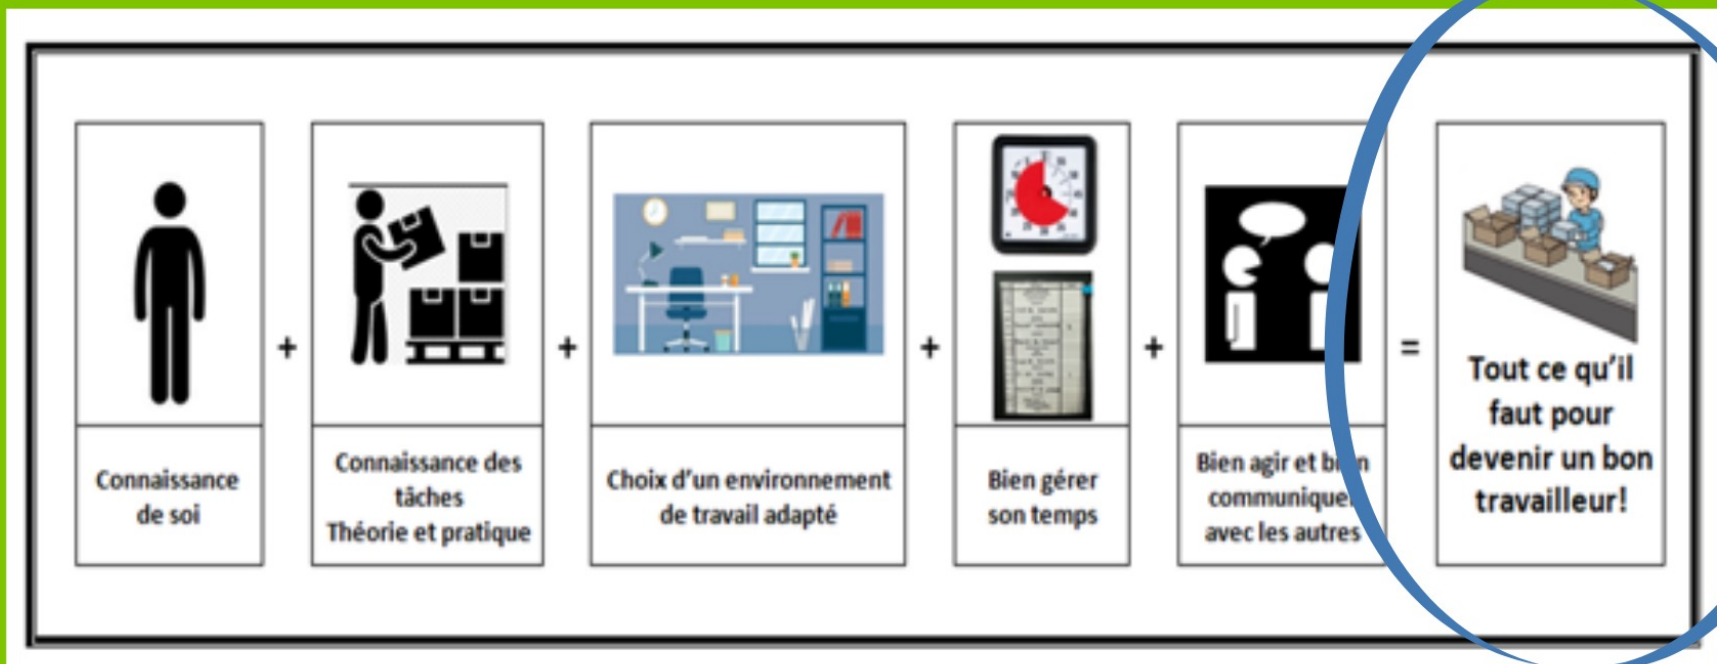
Connaissance de soi

+

Connaissance des tâches
Théorie et pratique

+

Choix d'un environnement de travail adapté

+

Bien gérer son temps

+

Bien agir et b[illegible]n communique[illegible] avec les autres

=

Tout ce qu'il faut pour devenir un bon travailleur!